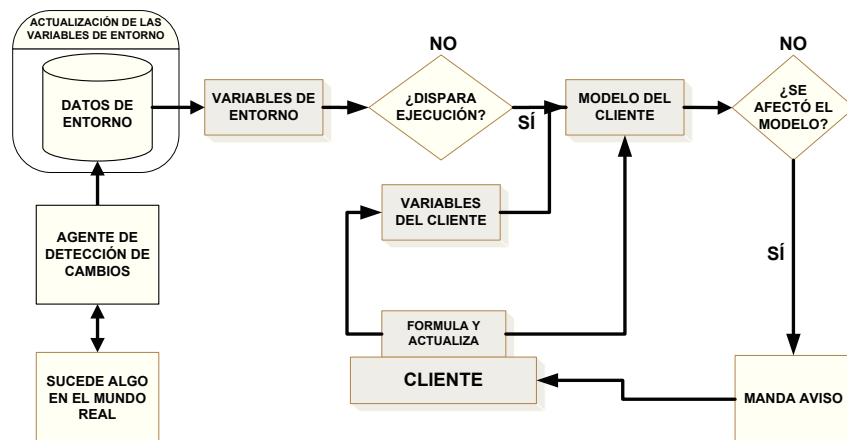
ACTUALIZACIÓN DE LAS VARIABLES DE ENTORNO

DATOS DE ENTORNO

VARIABLES DE ENTORNO

NO

¿DISPARA EJECUCIÓN?

SÍ

MODELO DEL CLIENTE

NO

¿SE AFECTÓ EL MODELO?

VARIABLES DEL CLIENTE

AGENTE DE DETECCIÓN DE CAMBIOS

SÍ

FORMULA Y ACTUALIZA

CLIENTE

SUCEDE ALGO EN EL MUNDO REAL

MANDA AVISO